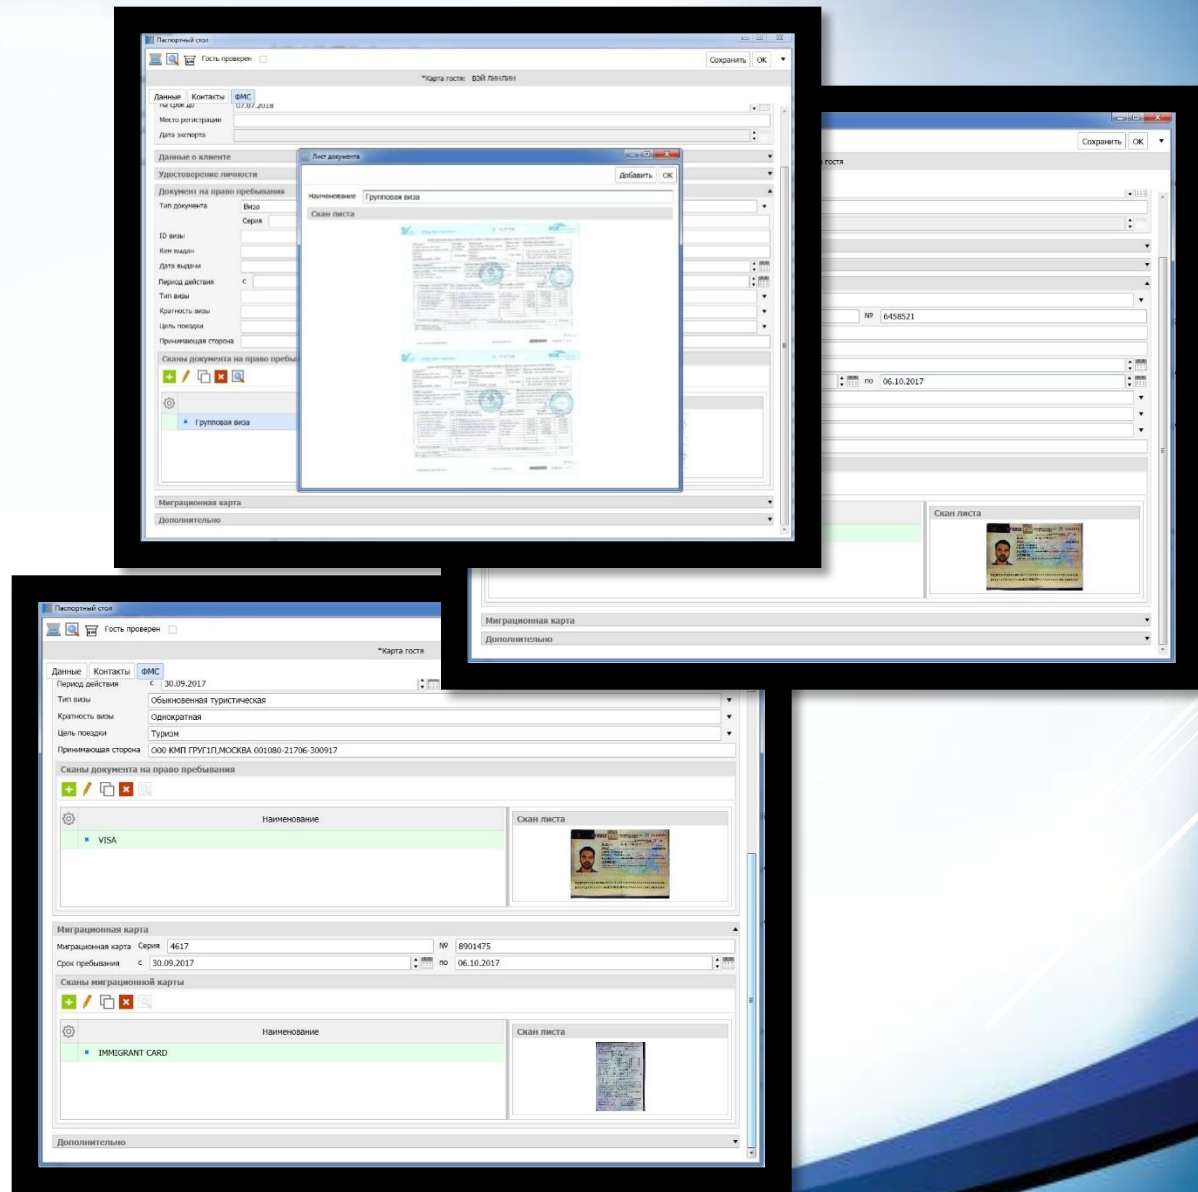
Паспортный стол
Гость проверен
Сохранить OK
*Карта гостя: ВЭЙ ЛИНЛИН
Данные Контакты ФМС
На срок до 07.07.2018
Место регистрации
Дата экспорта
Данные о клиенте
Удостоверение личности
Документ на право пребывания
Тип документа Виза
Серия
ID визы
Кем выдан
Дата выдачи
Период действия с
Тип визы
Кратность визы
Цель поездки
Принимающая сторона
Сканы документа на право пребы
Групповая виза
Миграционная карта
Дополнительно

Лист документа
Добавить OK
Наименование Групповая виза
Скан листа

Сохранить OK
гостя
№ 6458521
по 06.10.2017
Скан листа
Миграционная карта
Дополнительно

Паспортный стол
Гость проверен
*Карта гостя
Данные Контакты ФМС
Период действия с 30.09.2017
Тип визы Обыкновенная туристическая
Кратность визы Однократная
Цель поездки Туризм
Принимающая сторона ООО КМП ГРУП,МОСКВА 001080-21706-300917
Сканы документа на право пребывания
Наименование
VISA
Скан листа
Миграционная карта
Миграционная карта Серия 4617 № 8901475
Срок пребывания с 30.09.2017 по 06.10.2017
Сканы миграционной карты
Наименование
IMMIGRANT CARD
Скан листа
Дополнительно